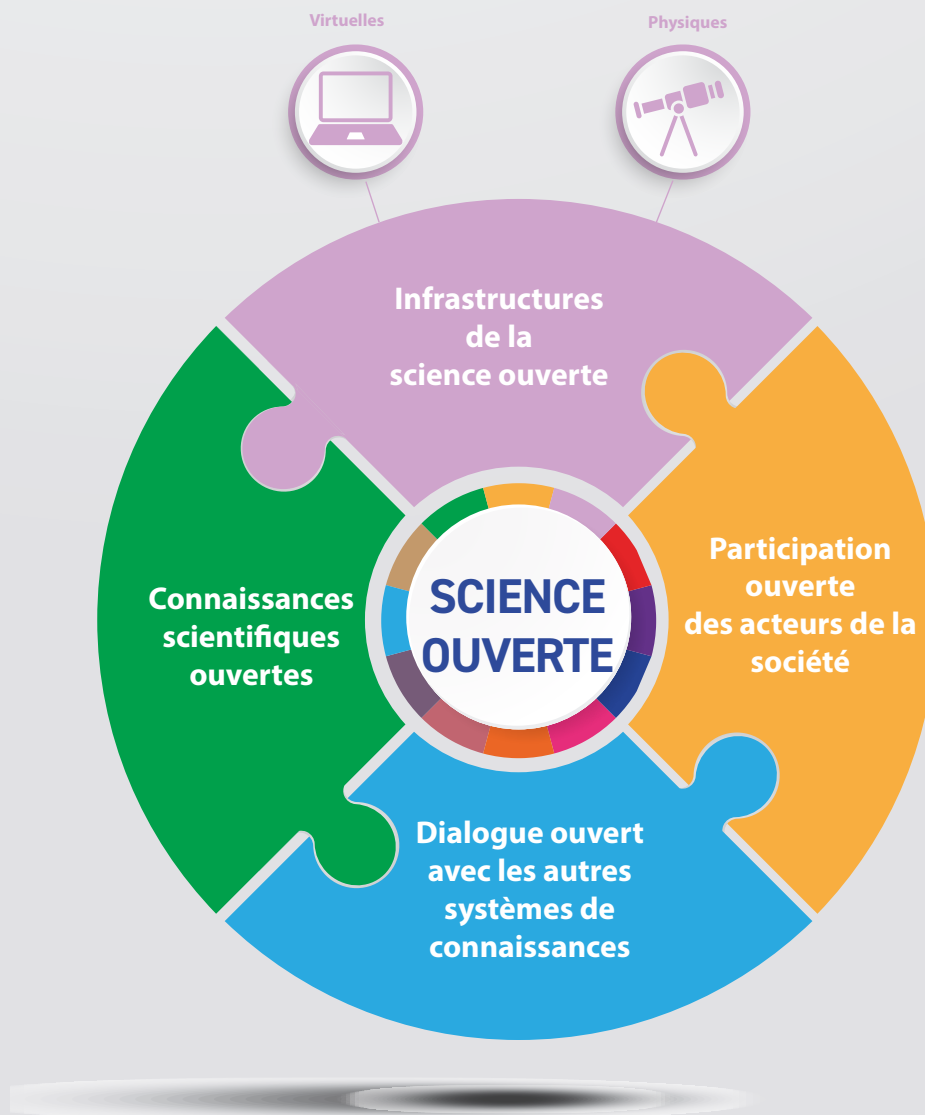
Virtuelles

Physiques

Infrastructures de la science ouverte

Connaissances scientifiques ouvertes

SCIENCE OUVERTE

Participation ouverte des acteurs de la société

Dialogue ouvert avec les autres systèmes de connaissances